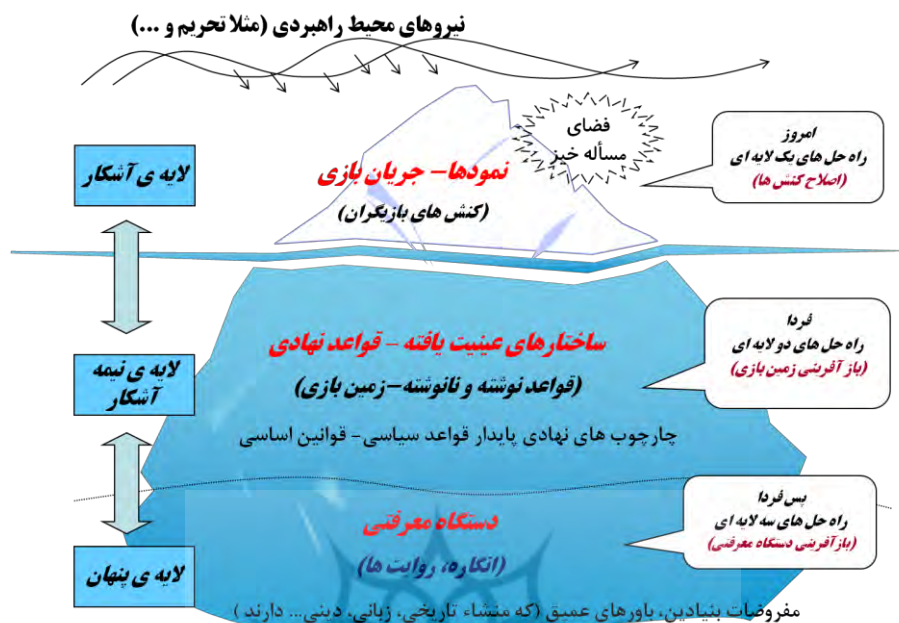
نیروهای محیط راهبردی (مثلا تحریم و ...)

فضای مسأله خیز

امروز
راه حل های یک لایه ای
(اصلاح کنش ها)

لایه ی آشکار

نمودها- جریان بازی
(کنش های بازیگران)

فردا
راه حل های دو لایه ای
(باز آفرینی زمین بازی)

لایه ی نیمه آشکار

ساختارهای عینیت یافته - قواعد نهادی
(قواعد نوشته و نانوشته-زمین بازی)
چارچوب های نهادی پایدار قواعد سیاسی - قوانین اساسی

پس فردا
راه حل های سه لایه ای
(باز آفرینی دستگاه معرفتی)

لایه ی پنهان

دستگاه معرفتی
(انگاره، روایت ها)
مفروضات بنیادین، باورهای عمیق (که منشاء تاریخی، زبانی، دینی... دارند)